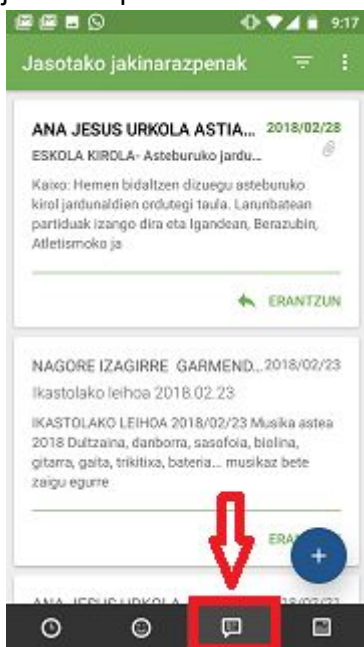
9:17

Jasotako jakinarazpenak

ANA JESUS URKOLA ASTIA... 2018/02/28

ESKOLA KIROLA- Asteburuko jardu...

Kaixo: Hemen bidaltzen dizuegu asteburuko kirol jardunaldien ordutegi taula. Larunbatean partiduak izango dira eta Igandean, Berazubin, Atletismoko ja

ERANTZUN

NAGORE IZAGIRRE GARMEND... 2018/02/23

Ikastolako leihoa 2018.02.23

IKASTOLAKO LEIHOA 2018/02/23 Musika astea 2018 Dultzaina, danborra, sasofoia, biolina, gitarra, gaita, trikitixa, bateria... musikaz bete zaigu egurre

ERA

ANA JESUS URKOLA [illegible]